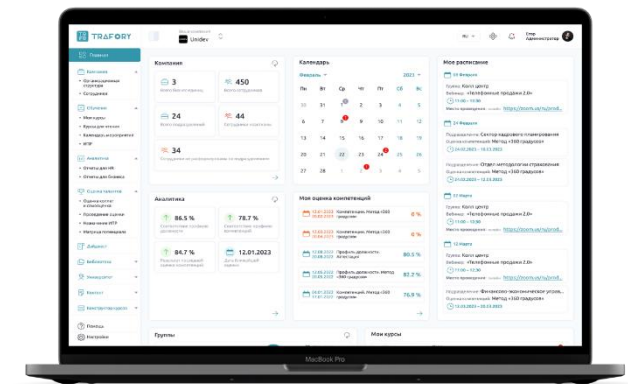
TRAFORY

Unidev

Егор
Администратор

Главная

Компания

Организационная структура

Сотрудники

Обучение

Мои курсы

Курсы для команды

Календарь мероприятий

ИПР

Аналитика

Отчеты для HR

Отчеты для бизнеса

Оценка качеств

Оценка качеств и компетенций

Проведение оценки

Назначение ИПР

Матрица полномочий

Дашборд

Библиотека

Университет

Контент

Конструкторы

Помощь

Настройки

Компания

3

450

24

44

34

Аналитика

86.5 %

78.7 %

84.7 %

12.01.2023

Календарь

Февраль

2023

| Пн | Вт | Ср | Чт | Пт | Сб | Вс |
|---|---|---|---|---|---|---|
| 30 | 31 | 1 | 2 | 3 | 4 | 5 |
| 6 | 7 | 8 | 9 | 10 | 11 | 12 |
| 13 | 14 | 15 | 16 | 17 | 18 | 19 |
| 20 | 21 | 22 | 23 | 24 | 25 | 26 |
| 27 | 28 | 1 | 2 | 3 | 4 | 5 |

Моя оценка компетенций

0 %

0 %

80.5 %

82.2 %

76.9 %

Мое расписание

24 Февраля

Группа: Колл-центр

Вебинар: «Телефонные продажи 2.0»

11:00 – 12:00

24 Февраля

Подразделение: Сектор кадрового планирования

Оценка компетенций: Метод «360 градусов»

24.02.2023 – 10.03.2023

Подразделение: Отдел методологии страхования

Оценка компетенций: Метод «360 градусов»

27.02.2023 – 12.03.2023

11 Марта

Группа: Колл-центр

Вебинар: «Телефонные продажи 2.0»

11:00 – 12:00

12 Марта

Группа: Колл-центр

Вебинар: «Телефонные продажи 2.0»

11:00 – 12:00

Подразделение: Финансово-экономическое управл...

Оценка компетенций: Метод «360 градусов»

23.03.2023 – 30.03.2023

Группы

Мои курсы

MacBook Pro